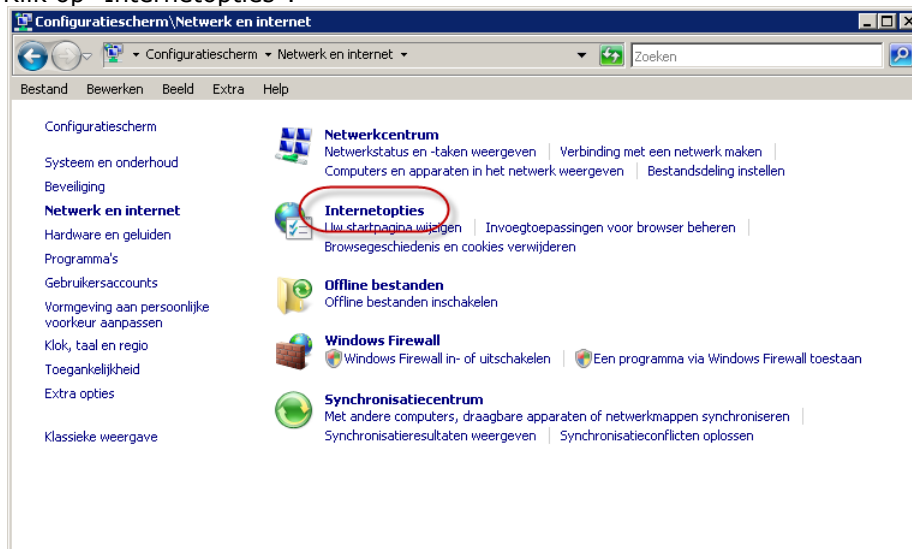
Klik op "Internetopties".

Configuratiescherm\Netwerk en internet

Configuratiescherm ▸ Netwerk en internet ▸

Zoeken

Bestand Bewerken Beeld Extra Help

Configuratiescherm

Systeem en onderhoud

Beveiliging

Netwerk en internet

Hardware en geluiden

Programma's

Gebruikersaccounts

Vormgeving aan persoonlijke voorkeur aanpassen

Klok, taal en regio

Toegankelijkheid

Extra opties

Klassieke weergave

Netwerkcentrum

Netwerkstatus en -taken weergeven | Verbinding met een netwerk maken | Computers en apparaten in het netwerk weergeven | Bestandsdeling instellen

Internetopties

Uw startpagina wijzigen | Invoegtoepassingen voor browser beheren | Browsegeschiedenis en cookies verwijderen

Offline bestanden

Offline bestanden inschakelen

Windows Firewall

Windows Firewall in- of uitschakelen | Een programma via Windows Firewall toestaan

Synchronisatiecentrum

Met andere computers, draagbare apparaten of netwerkmappen synchroniseren | Synchronisatieresultaten weergeven | Synchronisatieconflicten oplossen